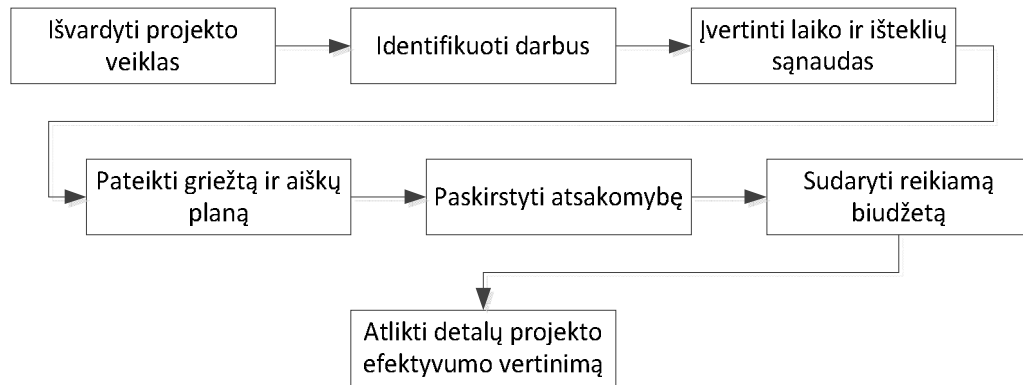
Išvardyti projekto veiklas

Identifikuoti darbus

Įvertinti laiko ir išteklių sąnaudas

Pateikti griežtą ir aiškų planą

Paskirstyti atsakomybę

Sudaryti reikiamą biudžetą

Atlikti detalų projekto efektyvumo vertinimą